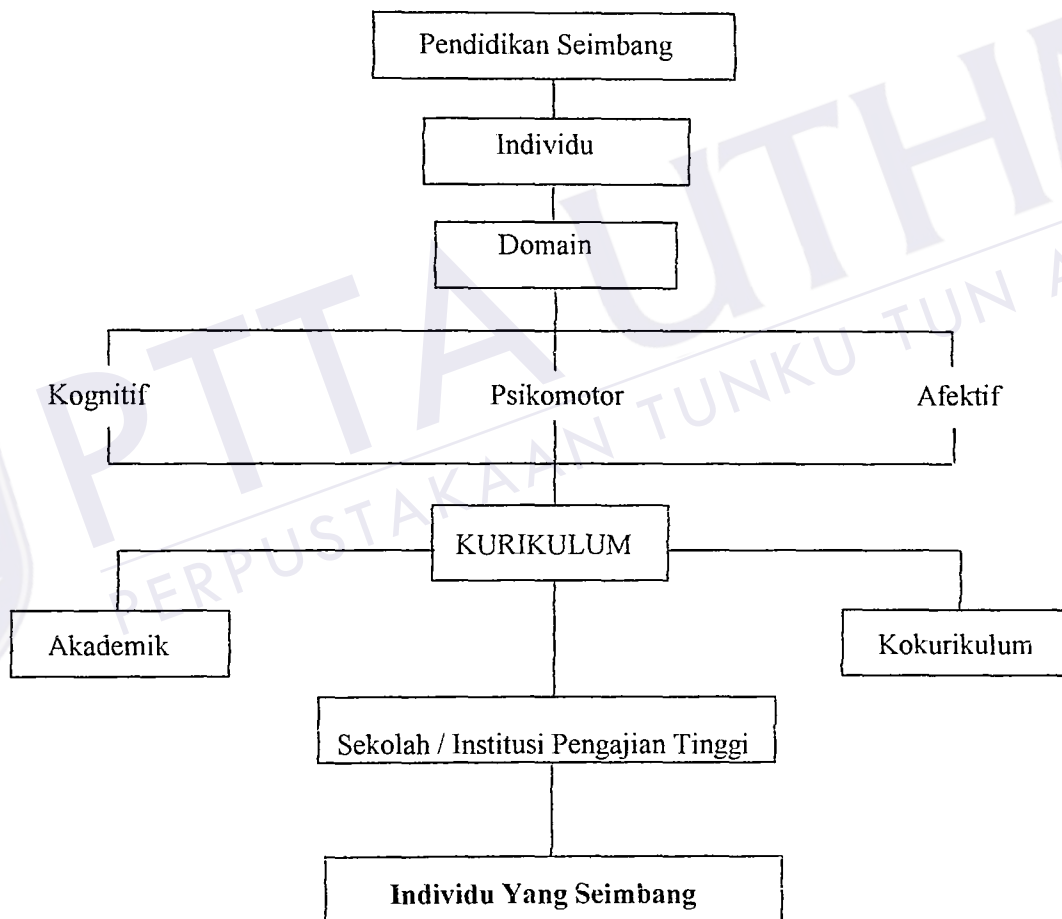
Pendidikan Seimbang

Individu

Domain

Kognitif

Psikomotor

Afektif

KURIKULUM

Akademik

Kokurikulum

Sekolah / Institusi Pengajian Tinggi

Individu Yang Seimbang

PTTA UTHM PERPUSTAKAAN TUNKU TUN A